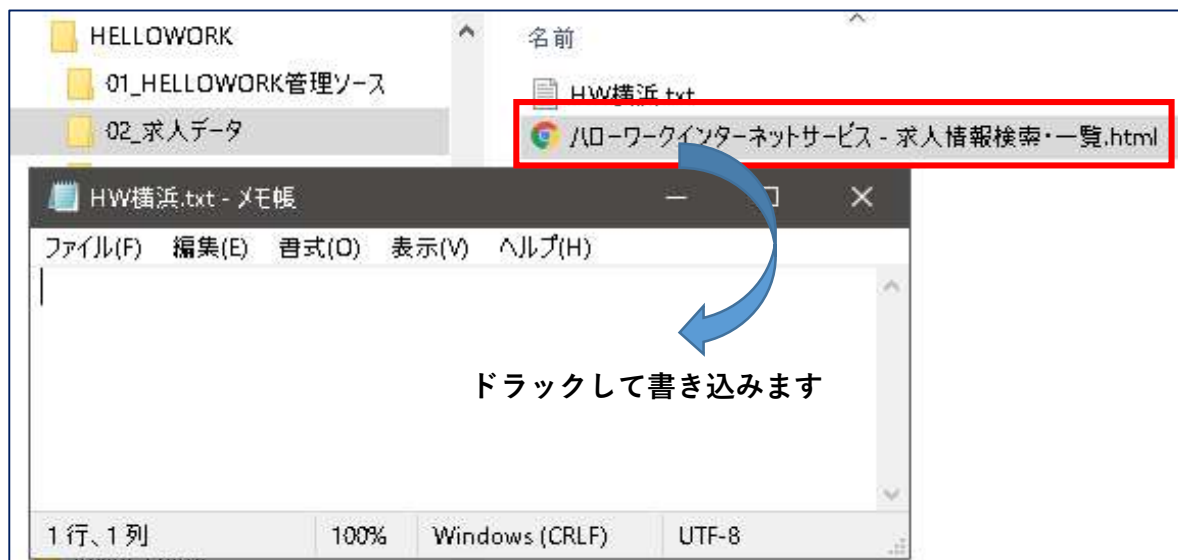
HELLOWORK

01_HELLOWORK管理ソース

02_求人データ

名前

HW横浜.txt

ハローワークインターネットサービス - 求人情報検索・一覧.html

HW横浜.txt - メモ帳

ファイル(F) 編集(E) 書式(O) 表示(V) ヘルプ(H)

ドラックして書き込みます

1 行、1 列 | 100% | Windows (CRLF) | UTF-8